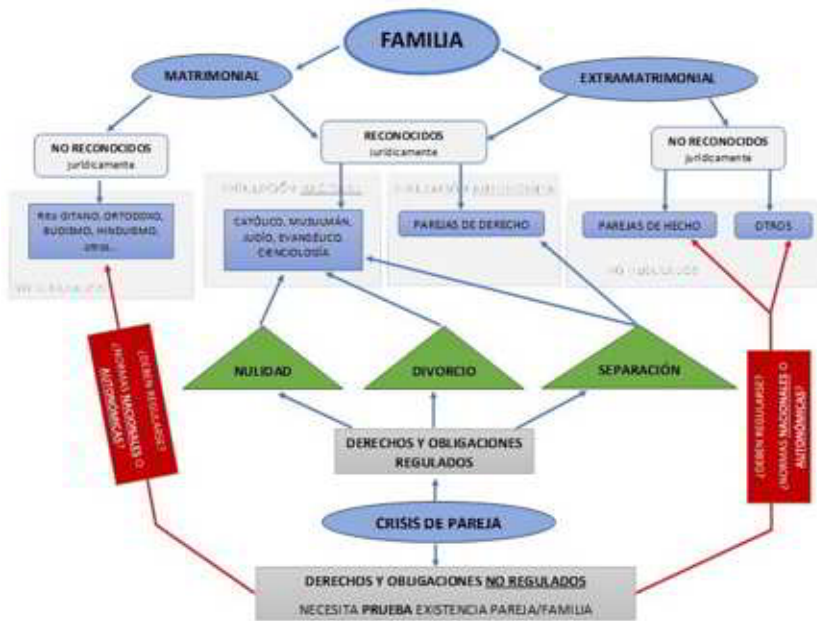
FAMILIA

MATRIMONIAL

EXTRAMATRIMONIAL

NO RECONOCIDOS jurídicamente

RECONOCIDOS jurídicamente

NO RECONOCIDOS jurídicamente

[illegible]

Rito GITANO, ORTODOXO, BUDISMO, HINDUISMO, otros...

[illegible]

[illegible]

CATÓLICO, MUSULMÁN, JUDÍO, EVANGÉLICO, CIENCIOLOGÍA

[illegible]

PAREJAS DE DERECHO

PAREJAS DE HECHO

OTROS

NO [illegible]

¿DEBEN REGULARSE? ¿NORMAS NACIONALES O AUTONÓMICAS?

NULIDAD

DIVORCIO

SEPARACIÓN

¿DEBEN REGULARSE? ¿NORMAS NACIONALES O AUTONÓMICAS?

DERECHOS Y OBLIGACIONES REGULADOS

CRISIS DE PAREJA

DERECHOS Y OBLIGACIONES NO REGULADOS

NECESITA PRUEBA EXISTENCIA PAREJA/FAMILIA